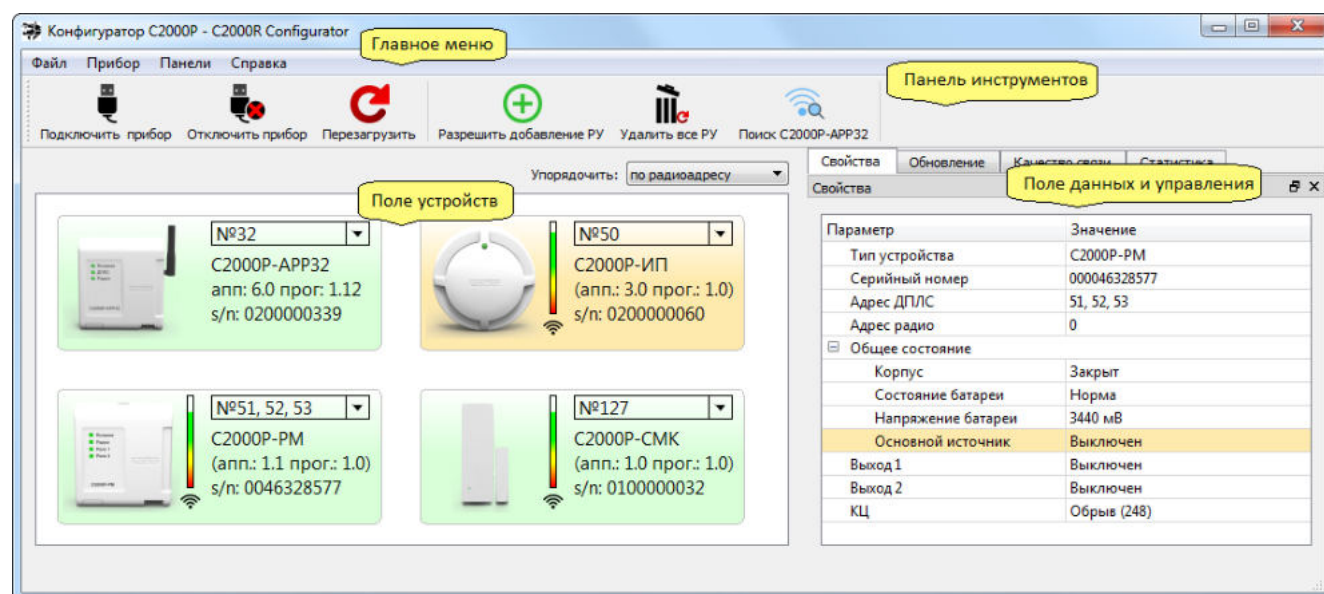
Конфигуратор С2000Р - С2000R Configurator

Главное меню

Файл Прибор Панели Справка

Подключить прибор Отключить прибор Перезагрузить Разрешить добавление РУ Удалить все РУ Поиск С2000Р-АРР32

Панель инструментов

Упорядочить: по радиоадресу

Поле устройств

№32
С2000Р-АРР32
апп: 6.0 прог.: 1.12
s/n: 0200000339

№50
С2000Р-ИП
(апп.: 3.0 прог.: 1.0)
s/n: 0200000060

№51, 52, 53
С2000Р-РМ
(апп.: 1.1 прог.: 1.0)
s/n: 0046328577

№127
С2000Р-СМК
(апп.: 1.0 прог.: 1.0)
s/n: 0100000032

Свойства Обновление Качество связи Статистика

Свойства

Поле данных и управления

| Параметр | Значение |
|---|---|
| Тип устройства | С2000Р-РМ |
| Серийный номер | 000046328577 |
| Адрес ДПЛС | 51, 52, 53 |
| Адрес радио | 0 |
| Общее состояние | |
| Корпус | Закрыт |
| Состояние батареи | Норма |
| Напряжение батареи | 3440 мВ |
| Основной источник | Выключен |
| Выход 1 | Выключен |
| Выход 2 | Выключен |
| КЦ | Обрыв (248) |